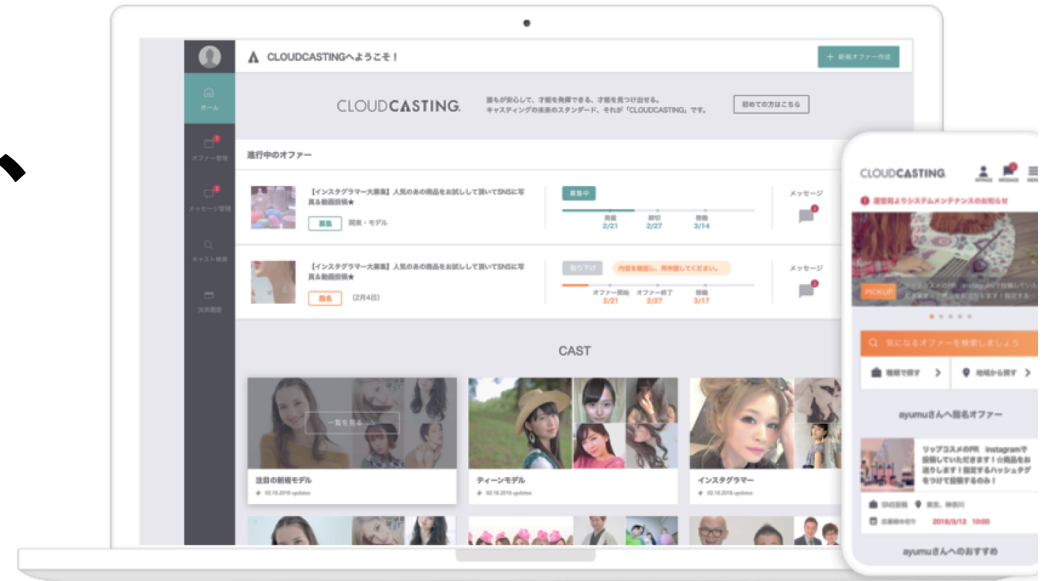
CLOUDCASTINGへようこそ！

+ 新規オファー作成

ホーム

オファー管理

メッセージ管理

キャスト検索

決済履歴

CLOUDCASTING

誰もが安心して、才能を発揮できる、才能を見つけ出せる。キャスティングの未来のスタンダード。それが「CLOUDCASTING」です。

初めての方はこちら

進行中のオファー

【インスタグラマー大募集】人気のあの商品をお試しして頂いてSNSに写真＆動画投稿★

募集 

開発・モデル

募集中

2/21 2/27 3/14

メッセージ

【インスタグラマー大募集】人気のあの商品をお試しして頂いてSNSに写真＆動画投稿★

指名

(2月4日)

内容を確認し、返信中してください。

オファー開始 オファー終了

2/21 2/27 3/17

メッセージ

CAST

一覧を見る

注目の新規モデル

02.16.2016 updates

ティーンモデル

02.16.2016 updates

インスタグラマー

02.16.2016 updates

CLOUDCASTING

運営局よりシステムメンテナンスのお知らせ

PICKUP

気になるオファーを検索しましょう

職種で探す

地域から探す

ayumuさんへ指名オファー

リップコスメのPR instagramで投稿していただきます！公商品をお送りします！指定するハッシュタグをつけて投稿するのみ！

SNS投稿

東京、神奈川

2016/3/12 10:00

ayumuさんへのおすすめ